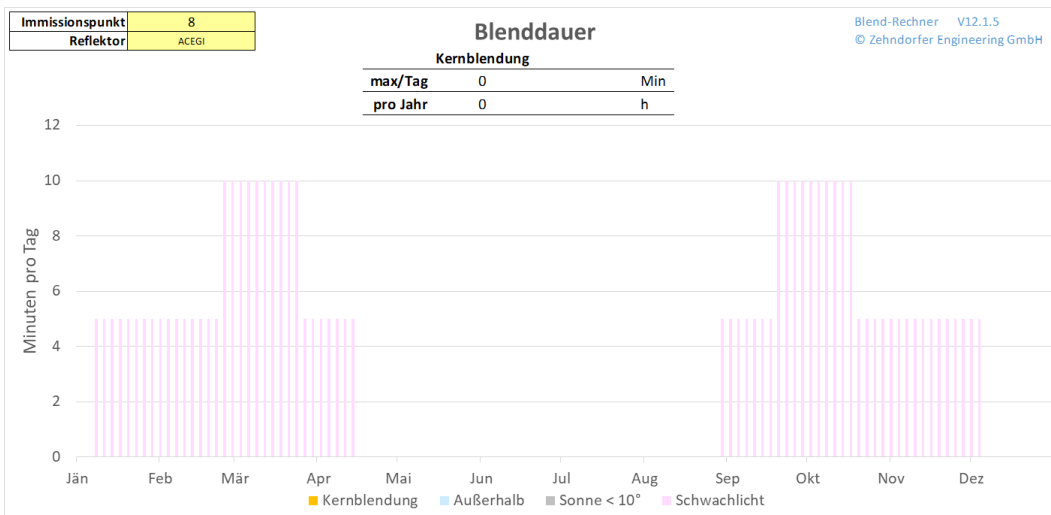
| Immissionspunkt | 8 |
|---|---|
| Reflektor | ACEGI |

Blenddauer

Blend-Rechner V12.1.5
© Zehndorfer Engineering GmbH

Kernblendung

| max/Tag | 0 | Min |
|---|---|---|
| pro Jahr | 0 | h |

Minuten pro Tag

12
10
8
6
4
2
0

Jän Feb Mär Apr Mai Jun Jul Aug Sep Okt Nov Dez

Kernblendung Außerhalb Sonne < 10° Schwachlicht